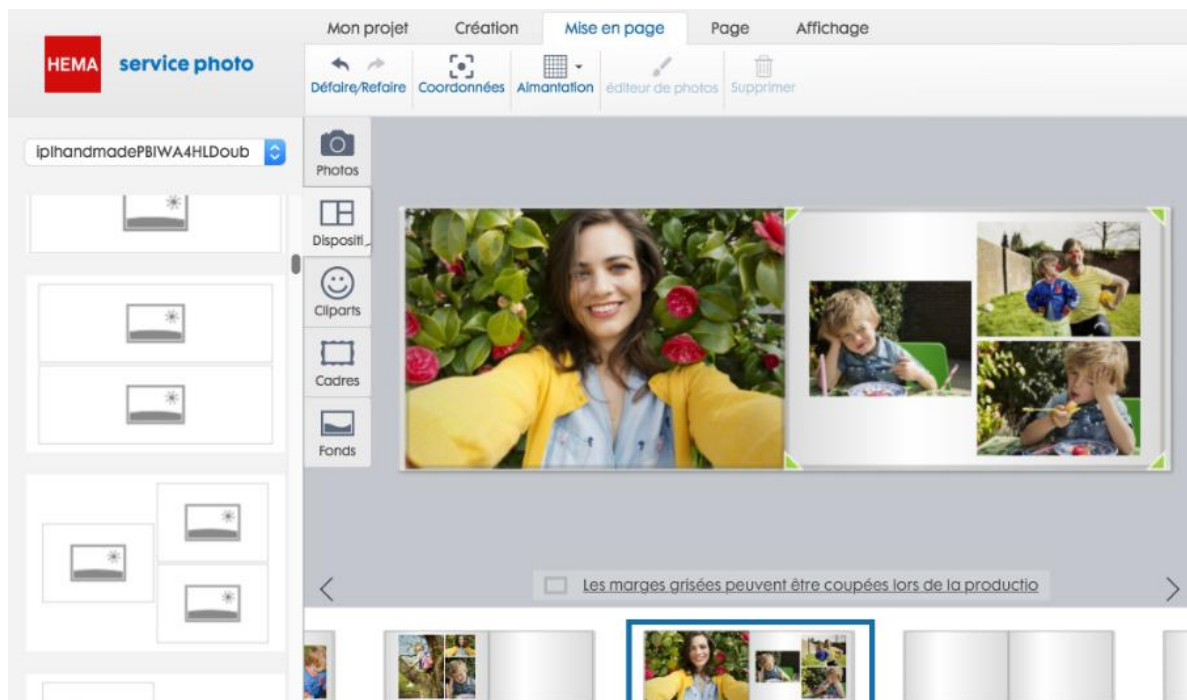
Mon projet
Création
Mise en page
Page
Affichage

HEMA
service photo

Défaire/Refaire
Coordonnées
Aimantation
éditeur de photos
Supprimer

iplhandmadePBIWA4HLDoub

Photos
Dispositi
Cliparts
Cadres
Fonds

Les marges grisées peuvent être coupées lors de la productio